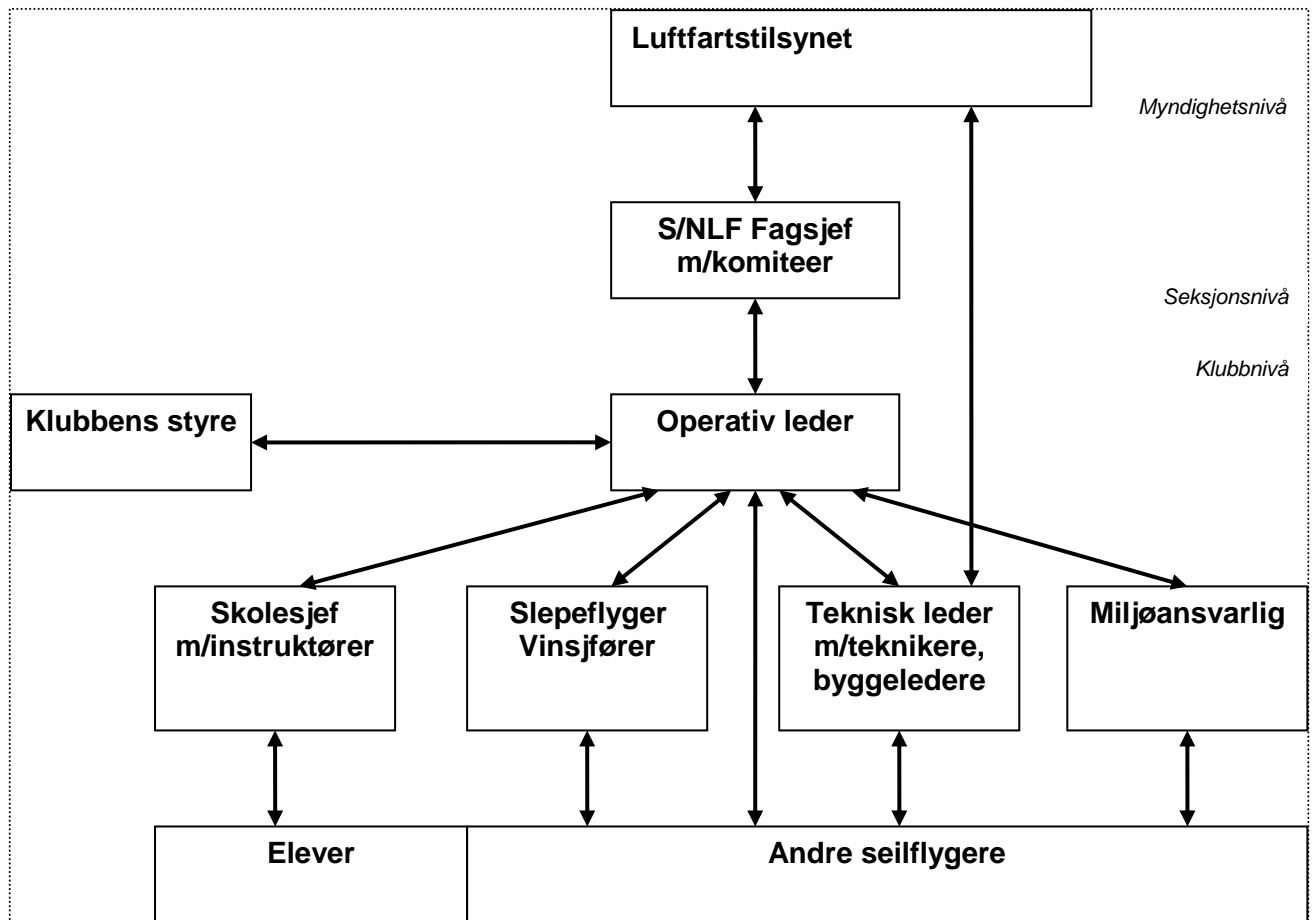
Luftfartstilsynet

Myndighetsnivå

S/NLF Fagsjef m/komiteer

Seksjonsnivå

Klubbnivå

Klubbens styre

Operativ leder

Skolesjef m/instruktører

Slepeflyger Vinsjfører

Teknisk leder m/teknikere, byggeledere

Miljøansvarlig

Elever

Andre seilflygere